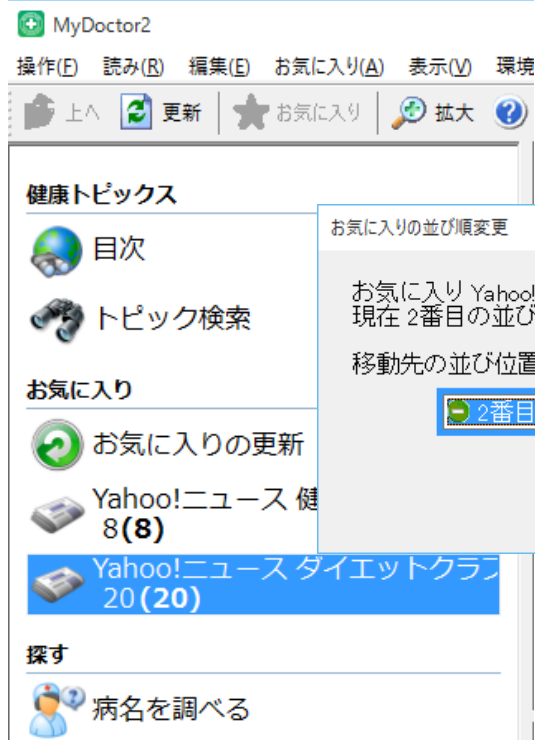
MyDoctor2

操作(F) 読み(R) 編集(E) お気に入り(A) 表示(V) 環境

上へ 更新 お気に入り 拡大

健康トピックス

目次

トピック検索

お気に入り

お気に入りの更新

Yahoo!ニュース 健
8(8)

Yahoo!ニュース ダイエットクラ
20(20)

探す

病名を調べる

お気に入りの並び順変更

お気に入り Yahoo
現在 2番目の並び

移動先の並び位置

2番目